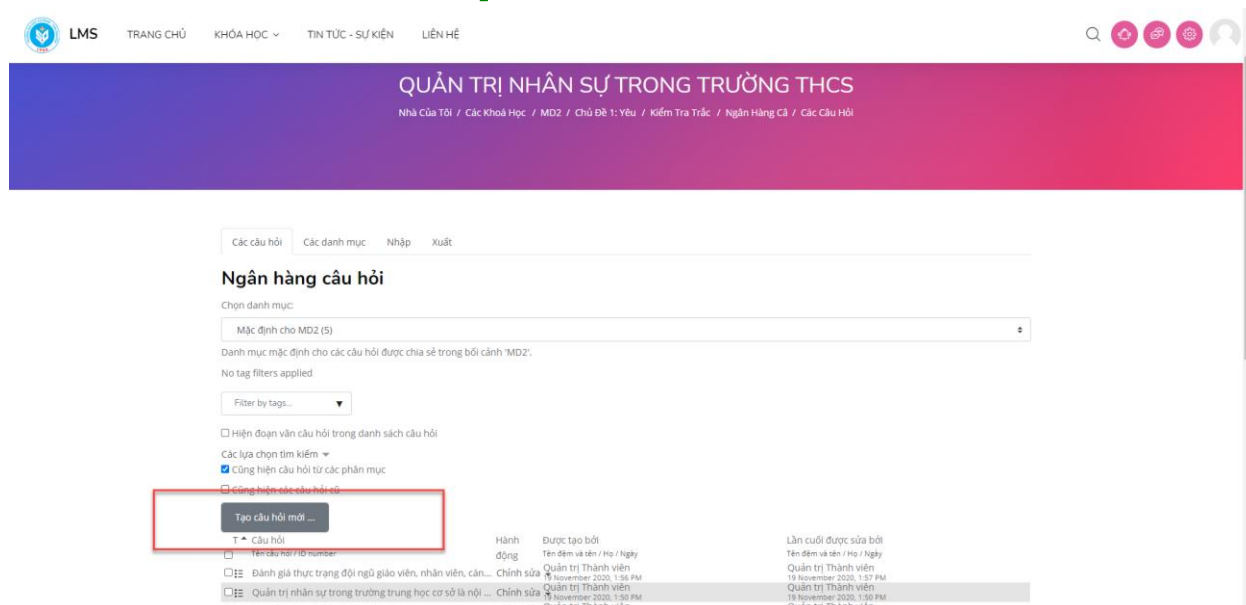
LMS TRANG CHỦ KHÓA HỌC TIN TỨC - SỰ KIỆN LIÊN HỆ

QUẢN TRỊ NHÂN SỰ TRONG TRƯỜNG THCS

Nhà Của Tôi / Các Khoá Học / MD2 / Chủ Đề 1: Yêu / Kiểm Tra Trắc / Ngân Hàng Câ / Các Câu Hỏi

Các câu hỏi Các danh mục Nhập Xuất

Ngân hàng câu hỏi

Chọn danh mục:

Mặc định cho MD2 (5)

Danh mục mặc định cho các câu hỏi được chia sẻ trong bối cảnh 'MD2'.

No tag filters applied

Filter by tags...

☐ Hiện đoạn văn câu hỏi trong danh sách câu hỏi

Các lựa chọn tìm kiếm

☑ Cũng hiện câu hỏi từ các phân mục

☐ Cũng hiện các câu hỏi cũ

Tạo câu hỏi mới ...

| T Câu hỏi Tên câu hỏi / ID number | Hành động | Được tạo bởi Tên đệm và tên / Họ / Ngày | Lần cuối được sửa bởi Tên đệm và tên / Họ / Ngày |
|---|---|---|---|
| Đánh giá thực trạng đội ngũ giáo viên, nhân viên, cán... | Chỉnh sửa | Quản trị Thành viên 19 November 2020, 1:56 PM | Quản trị Thành viên 19 November 2020, 1:57 PM |
| Quản trị nhân sự trong trường trung học cơ sở là nội ... | Chỉnh sửa | Quản trị Thành viên 19 November 2020, 1:50 PM | Quản trị Thành viên 19 November 2020, 1:50 PM |